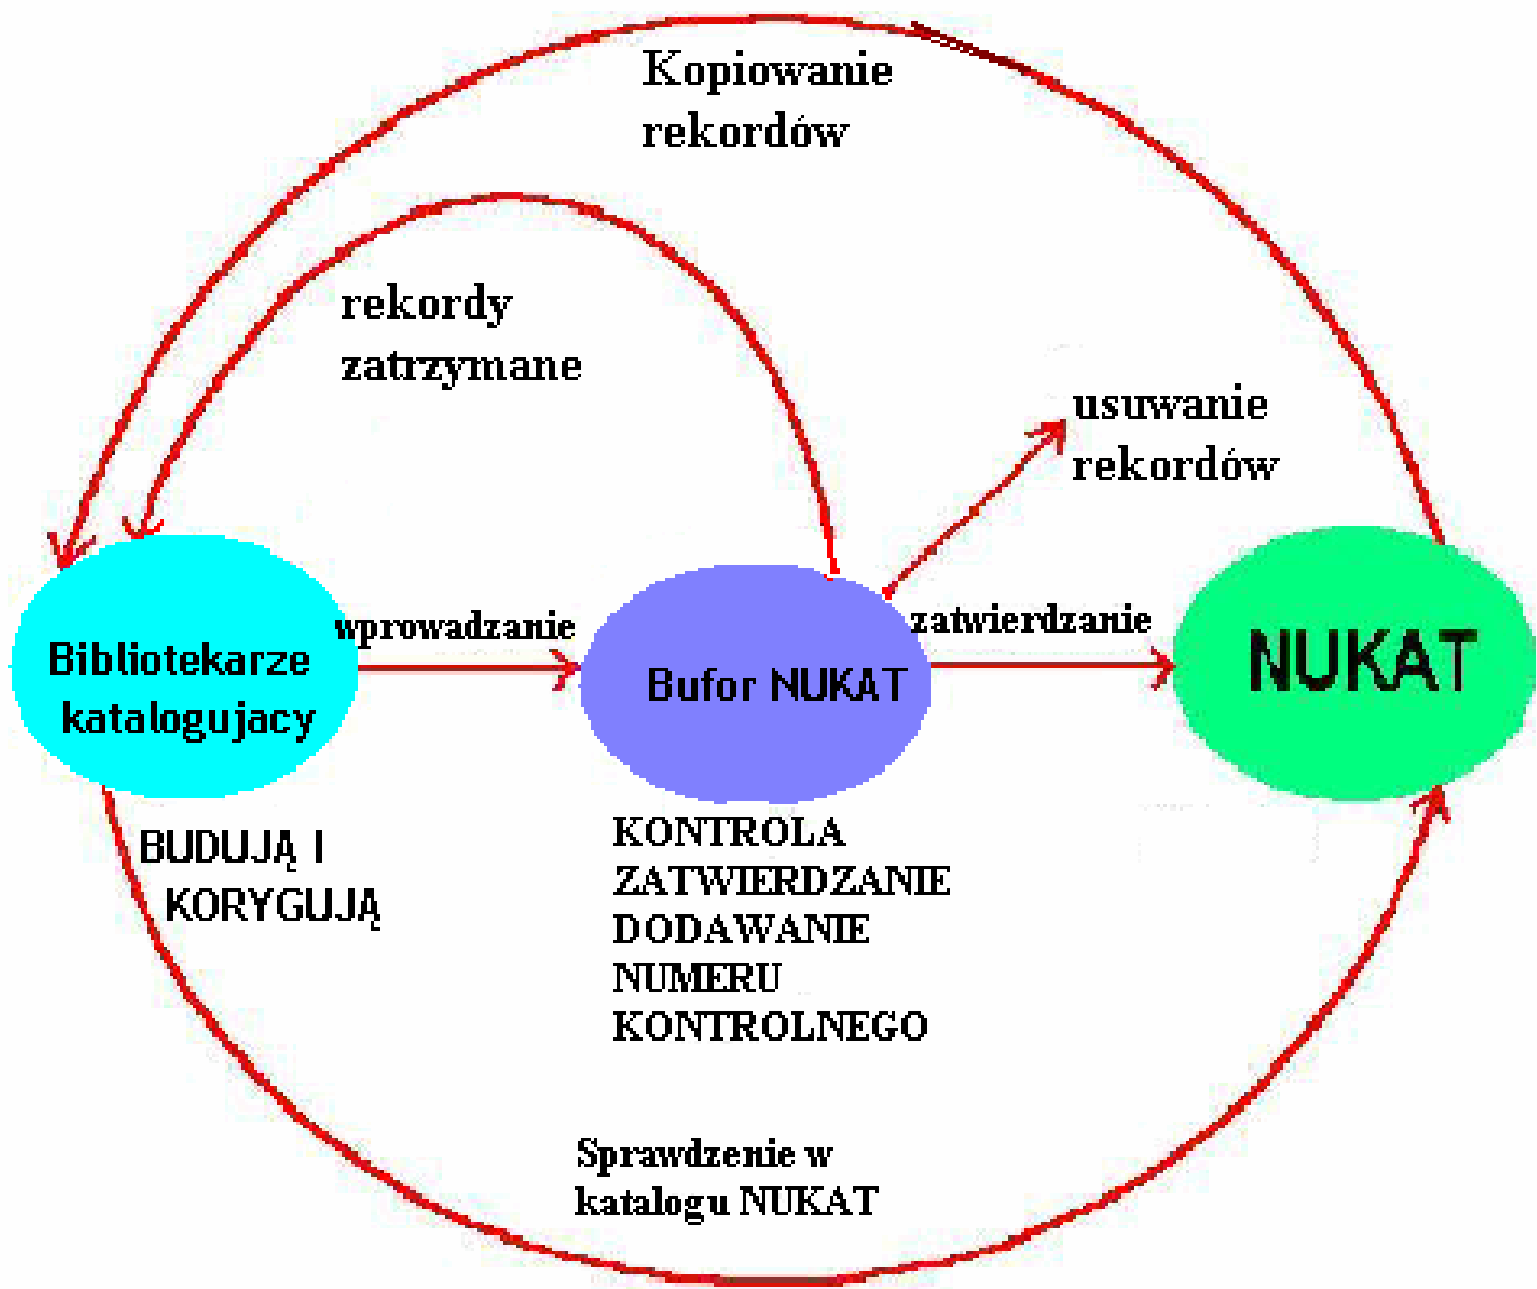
Kopiowanie rekordów

rekordy zatrzymane

usuwanie rekordów

Bibliotekarze katalogujacy

wprowadzanie

Bufor NUKAT

zatwierdzanie

NUKAT

BUDUJĄ I KORYGUJĄ

KONTROLA ZATWIERDZANIE DODAWANIE NUMERU KONTROLNEGO

Sprawdzenie w katalogu NUKAT